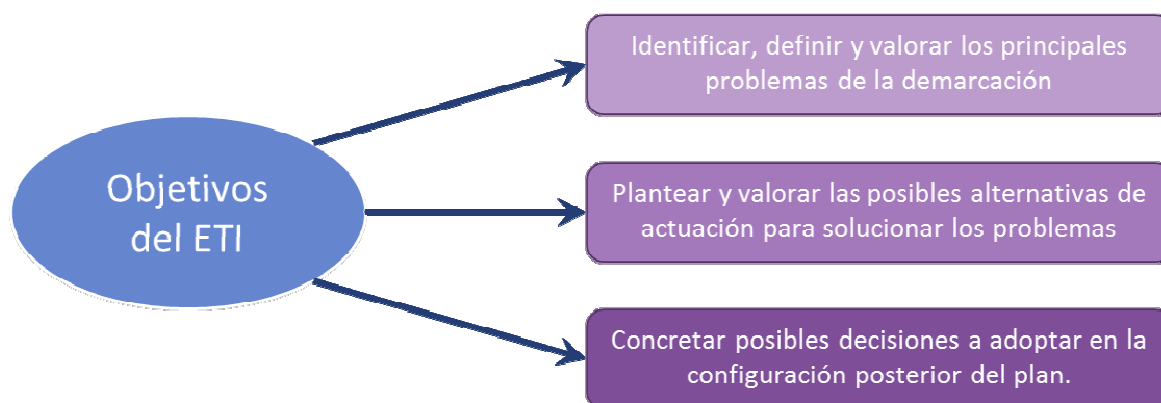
Objetivos del ETI

Identificar, definir y valorar los principales problemas de la demarcación

Plantear y valorar las posibles alternativas de actuación para solucionar los problemas

Concretar posibles decisiones a adoptar en la configuración posterior del plan.